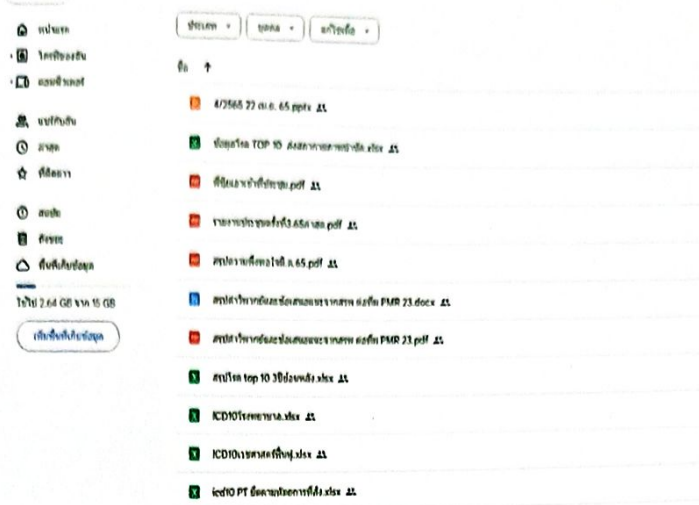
หน้าแรก
ไดรฟ์ของฉัน
คอมพิวเตอร์
แชร์กับฉัน
ล่าสุด
ที่ติดดาว
สแปม
ถังขยะ
พื้นที่เก็บข้อมูล
ใช้ไป 2.64 GB จาก 15 GB
ซื้อพื้นที่เก็บข้อมูล

ประเภท
บุคคล
แก้ไขแล้ว

ชื่อ ↑

4/2565 22 ต.ค. 65.pptx
ข้อมูลโรค TOP 10 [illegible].xlsx
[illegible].pdf
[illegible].pdf
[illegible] ก.65.pdf
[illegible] PMR 23.docx
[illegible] PMR 23.pdf
สรุปโรค top 10 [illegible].xlsx
ICD10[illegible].xlsx
ICD10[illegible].xlsx
icd10 PT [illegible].xlsx